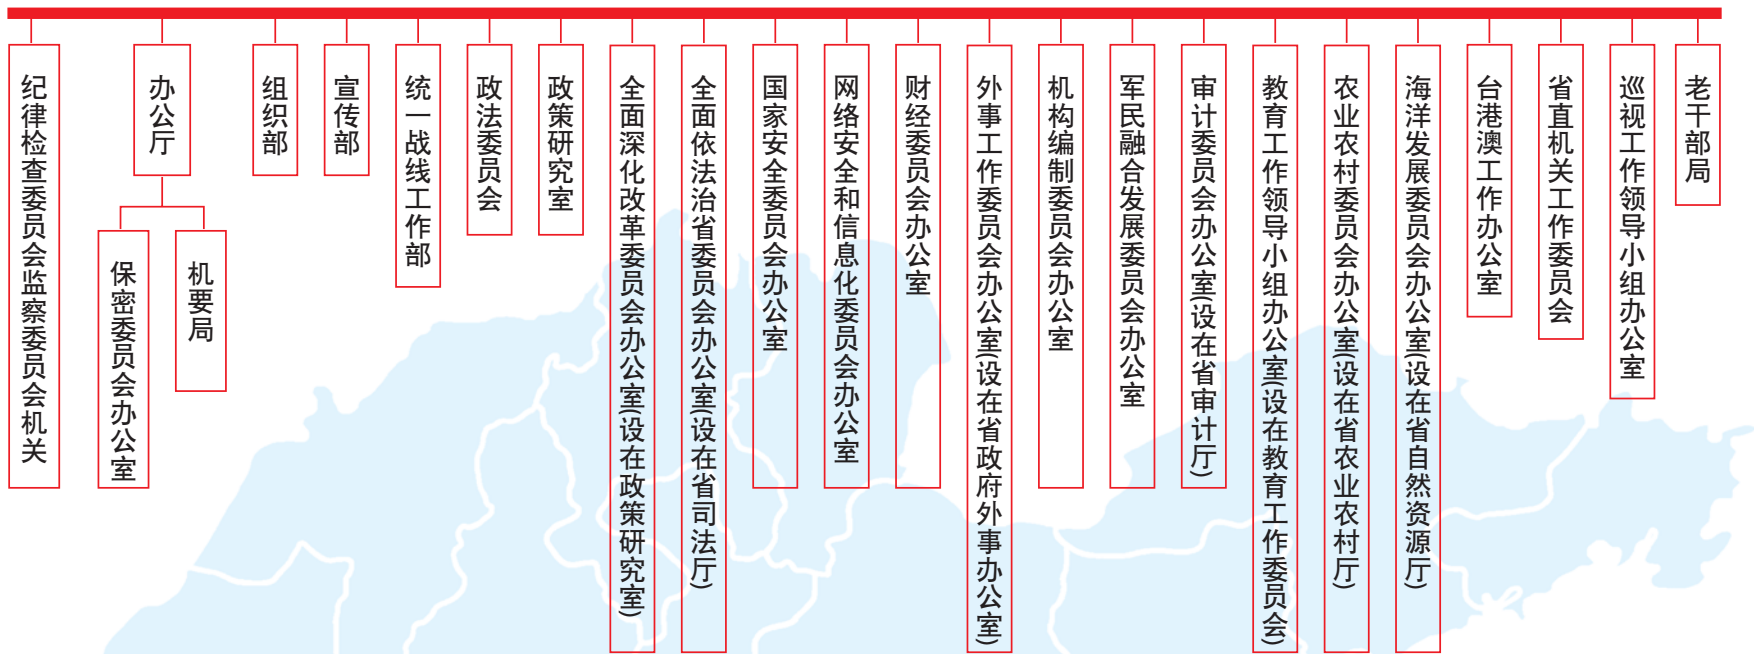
纪律检查委员会监察委员会机关

办公厅

保密委员会办公室

机要局

组织部

宣传部

统一战线工作部

政法委员会

政策研究室

全面深化改革委员会办公室(设在政策研究室)

全面依法治省委员会办公室(设在省司法厅)

国家安全委员会办公室

网络安全和信息化委员会办公室

财经委员会办公室

外事工作委员会办公室(设在省政府外事办公室)

机构编制委员会办公室

军民融合发展委员会办公室

审计委员会办公室(设在省审计厅)

教育工作领导小组办公室(设在教育工作委员会)

农业农村委员会办公室(设在省农业农村厅)

海洋发展委员会办公室(设在省自然资源厅)

台港澳工作办公室

省直机关工作委员会

巡视工作领导小组办公室

老干部局